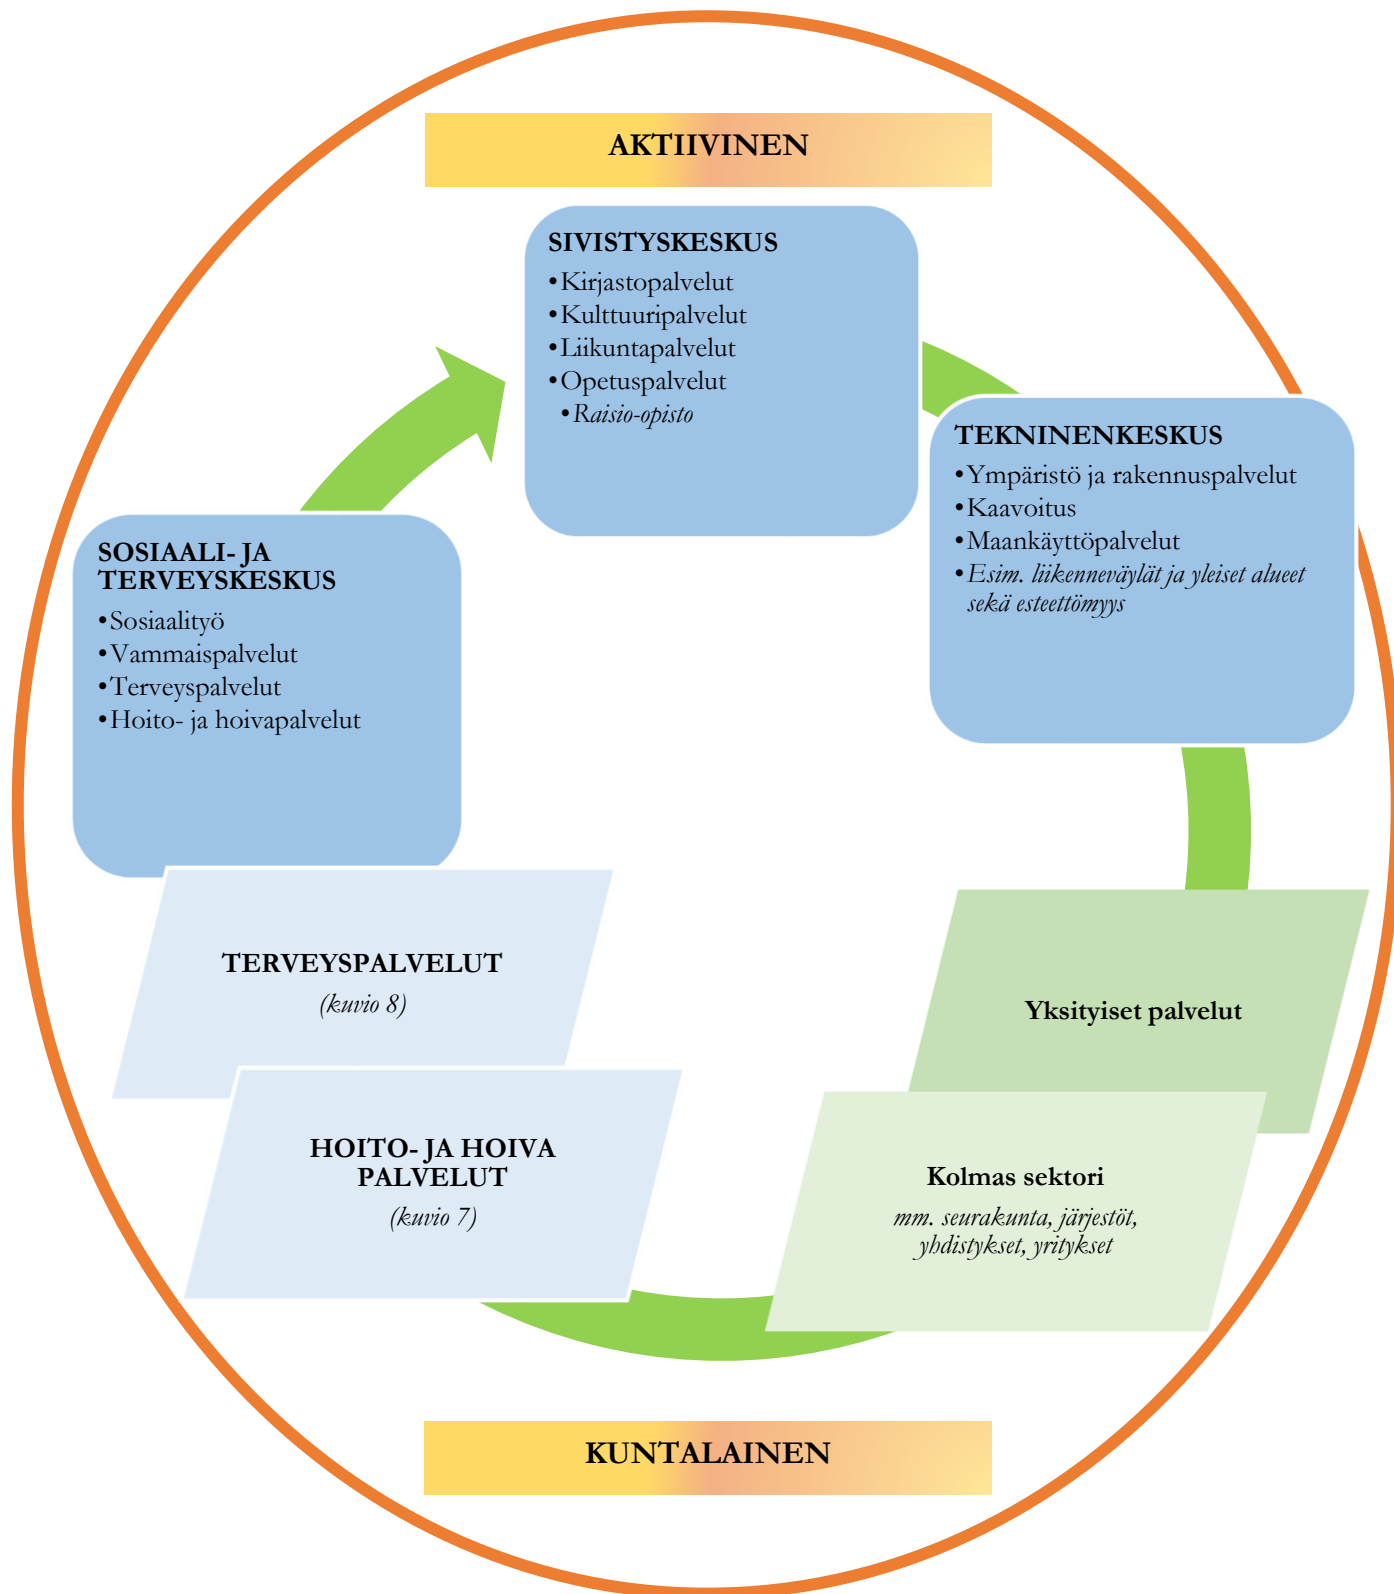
AKTIIVINEN

SIVISTYSKESKUS
•Kirjastopalvelut
•Kulttuuripalvelut
•Liikuntapalvelut
•Opetuspalvelut
•Raisio-opisto

TEKNINENKESKUS
•Ympäristö ja rakennuspalvelut
•Kaavoitus
•Maankäyttöpalvelut
•Esim. liikenneväylät ja yleiset alueet sekä esteettömyys

SOSIAALI- JA TERVEYSKESKUS
•Sosiaalityö
•Vammaispalvelut
•Terveyspalvelut
•Hoito- ja hoivapalvelut

TERVEYSPALVELUT
(kuvio 8)

HOITO- JA HOIVA PALVELUT
(kuvio 7)

Yksityiset palvelut

Kolmas sektori
mm. seurakunta, järjestöt, yhdistykset, yritykset

KUNTALAINEN